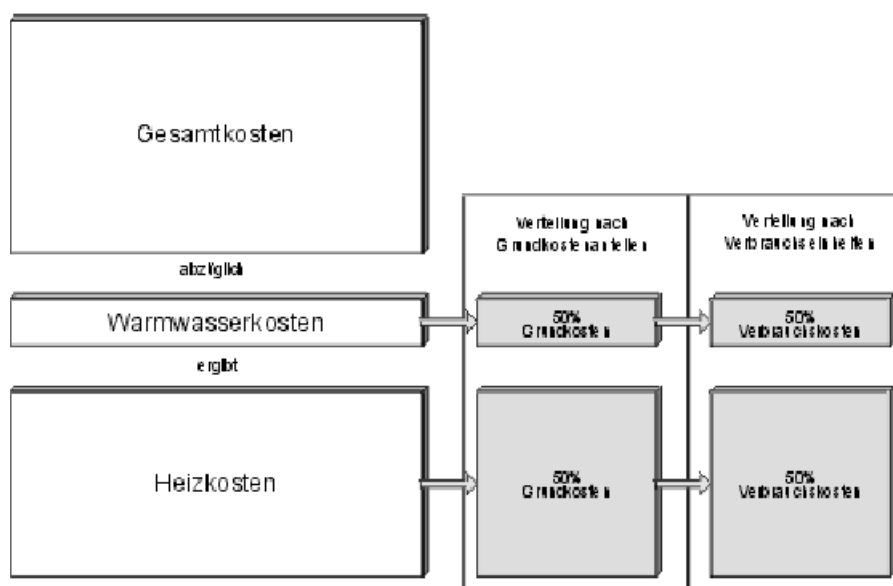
Gesamtkosten

abzüglich

Warmwasserkosten

ergibt

Heizkosten

Verteilung nach Grundkostenanteilen

50% Grundkosten

50% Grundkosten

Verteilung nach Verbrauchseinheiten

50% Verbrauchskosten

50% Verbrauchskosten